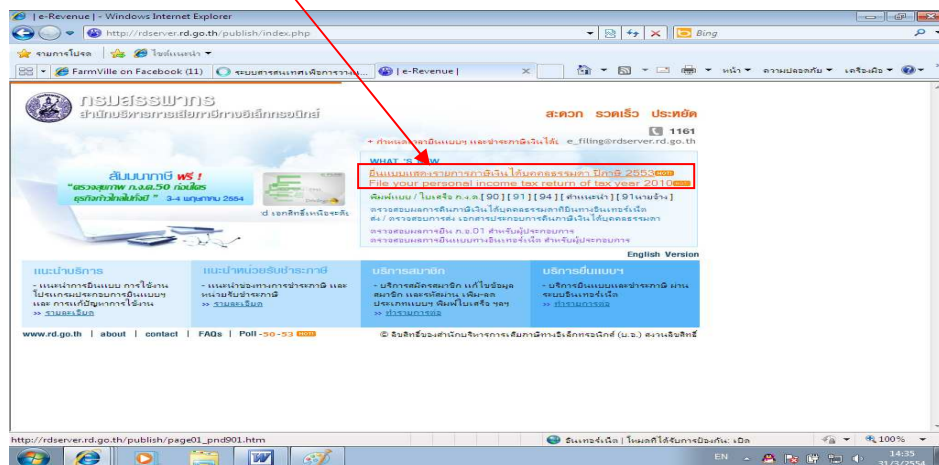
| e-Revenue | - Windows Internet Explorer

http://rdserver.rd.go.th/publish/index.php

Bing

รายการโปรด | ไซต์แนะนำ

FarmVille on Facebook (11) | ระบบสารสนเทศเพื่อการวางแ... | | e-Revenue |

หน้า ▾ ความปลอดภัย ▾ เครื่องมือ ▾

กรมสรรพากร
สำนักบริหารการเสียภาษีทางอิเล็กทรอนิกส์

สะดวก รวดเร็ว ประหยัด

1161

+ กำหนดการ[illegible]ยื่นแบบฯ และชำระภาษีเงินได้ e_filing@rdserver.rd.go.th

สัมมนาภาษี ฟรี !
"ตรวจสุขภาพ ภ.ง.ด.50 ก่อนโดน
ธุรกิจก้าวไกลไม่ทิ้งภาษี" 3-4 พฤษภาคม 2554

d เอกสิทธิ์เหนือระดับ

WHAT'S NEW
ยื่นแบบแสดงรายการภาษีเงินได้บุคคลธรรมดา ปีภาษี 2553 NEW
File your personal income tax return of tax year 2010 NEW

พิมพ์แบบ / ใบแจ้ง ภ.ง.ด.[90][91][94][คำแนะนำ][91ภาษาอังกฤษ]
ตรวจสอบผลการคืนภาษีเงินได้บุคคลธรรมดาที่ยื่นทางอินเทอร์เน็ต
ส่ง / ตรวจสอบการส่ง เอกสารประกอบการคืนภาษีเงินได้บุคคลธรรมดา
ตรวจสอบผลการยื่น ภ.ง.ด.01 สำหรับผู้ประกอบการ
ตรวจสอบผลการยื่นแบบทางอินเทอร์เน็ต สำหรับผู้ประกอบการ

English Version

แนะนำบริการ
- แนะนำการยื่นแบบ การใช้งานโปรแกรมประกอบการยื่นแบบฯ และ การแก้ปัญหาการใช้งาน
>> รายละเอียด

แนะนำหน่วยรับชำระภาษี
- แนะนำช่องทางการชำระภาษี และ หน่วยรับชำระภาษี
>> รายละเอียด

บริการสมาชิก
- บริการสมัครสมาชิก แก้ไขข้อมูลสมาชิก และรหัสผ่าน เพิ่ม-ลด ประเภทแบบฯ พิมพ์ใบแจ้ง ฯลฯ
>> ทำรายการต่อ

บริการยื่นแบบฯ
- บริการยื่นแบบและชำระภาษี ผ่านระบบอินเทอร์เน็ต
>> ทำรายการต่อ

www.rd.go.th | about | contact | FAQs | Poll - 50 - 53 NEW

© ลิขสิทธิ์ของสำนักบริหารการเสียภาษีทางอิเล็กทรอนิกส์ (บ.อ.) สงวนลิขสิทธิ์

http://rdserver.rd.go.th/publish/page01_pnd901.htm

อินเทอร์เน็ต | โหมดที่ได้รับการป้องกัน: เปิด

100%

EN

14:35
31/3/2554